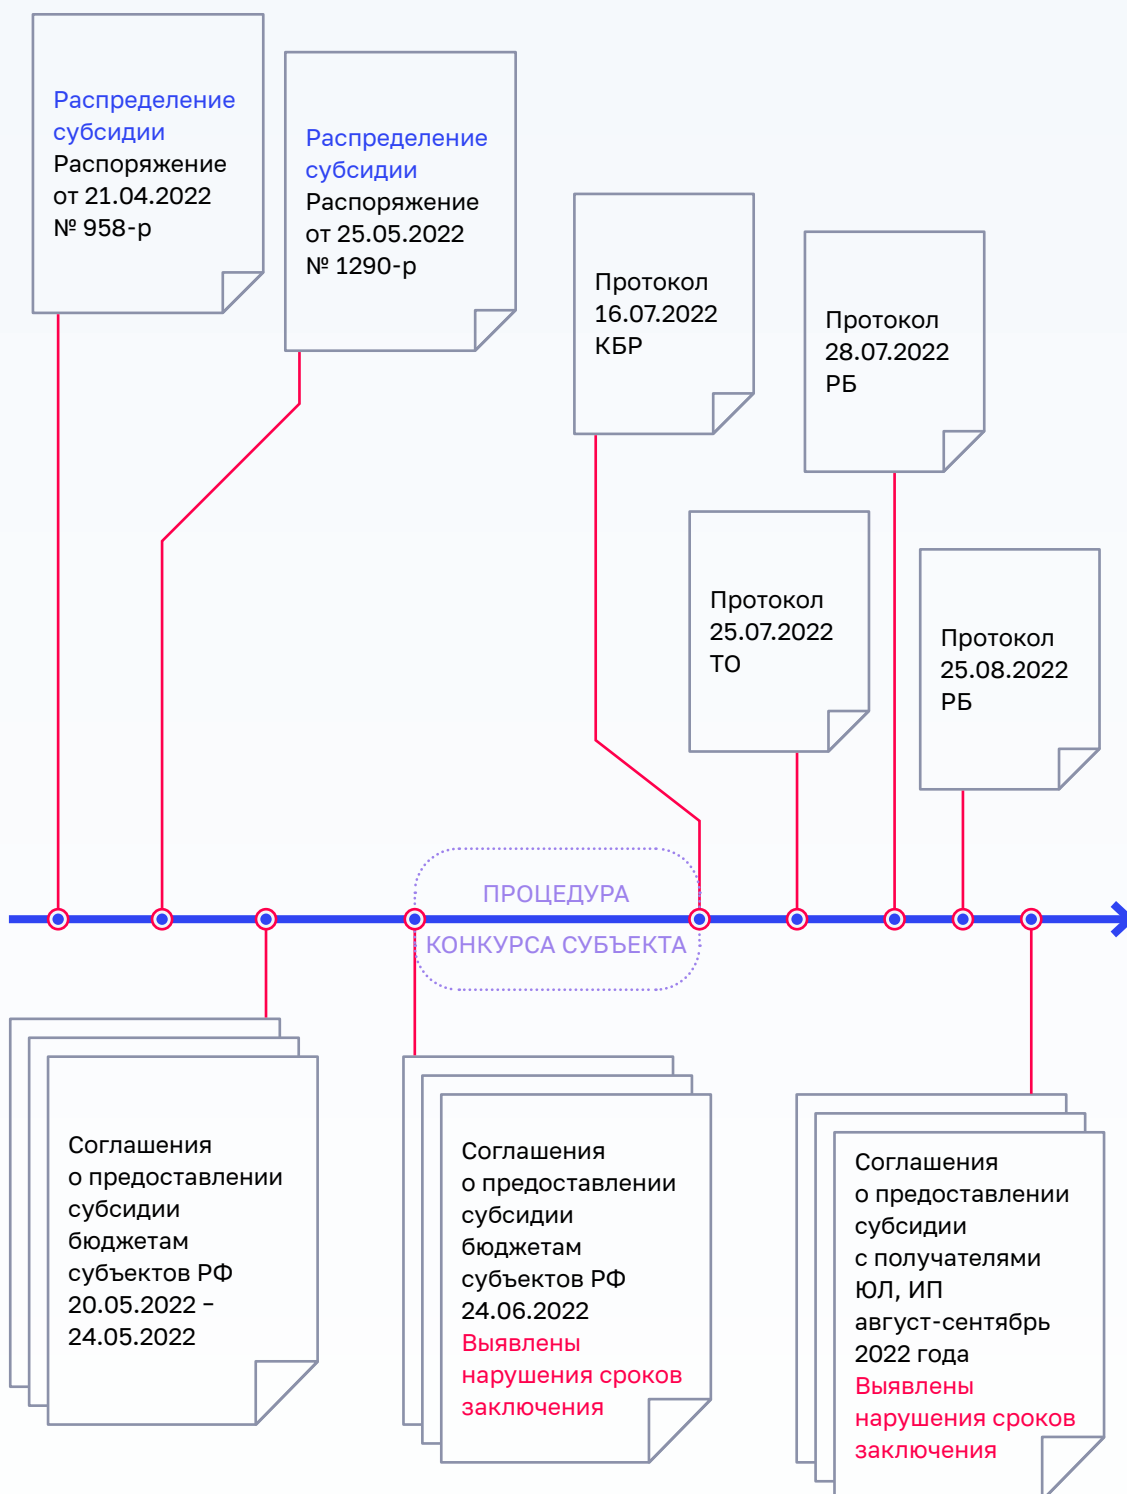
Распределение субсидии
Распоряжение от 21.04.2022 № 958-р

Распределение субсидии
Распоряжение от 25.05.2022 № 1290-р

Протокол 16.07.2022 КБР

Протокол 28.07.2022 РБ

Протокол 25.07.2022 ТО

Протокол 25.08.2022 РБ

ПРОЦЕДУРА КОНКУРСА СУБЪЕКТА

Соглашения о предоставлении субсидии бюджетам субъектов РФ 20.05.2022 – 24.05.2022

Соглашения о предоставлении субсидии бюджетам субъектов РФ 24.06.2022
Выявлены нарушения сроков заключения

Соглашения о предоставлении субсидии с получателями ЮЛ, ИП август-сентябрь 2022 года
Выявлены нарушения сроков заключения